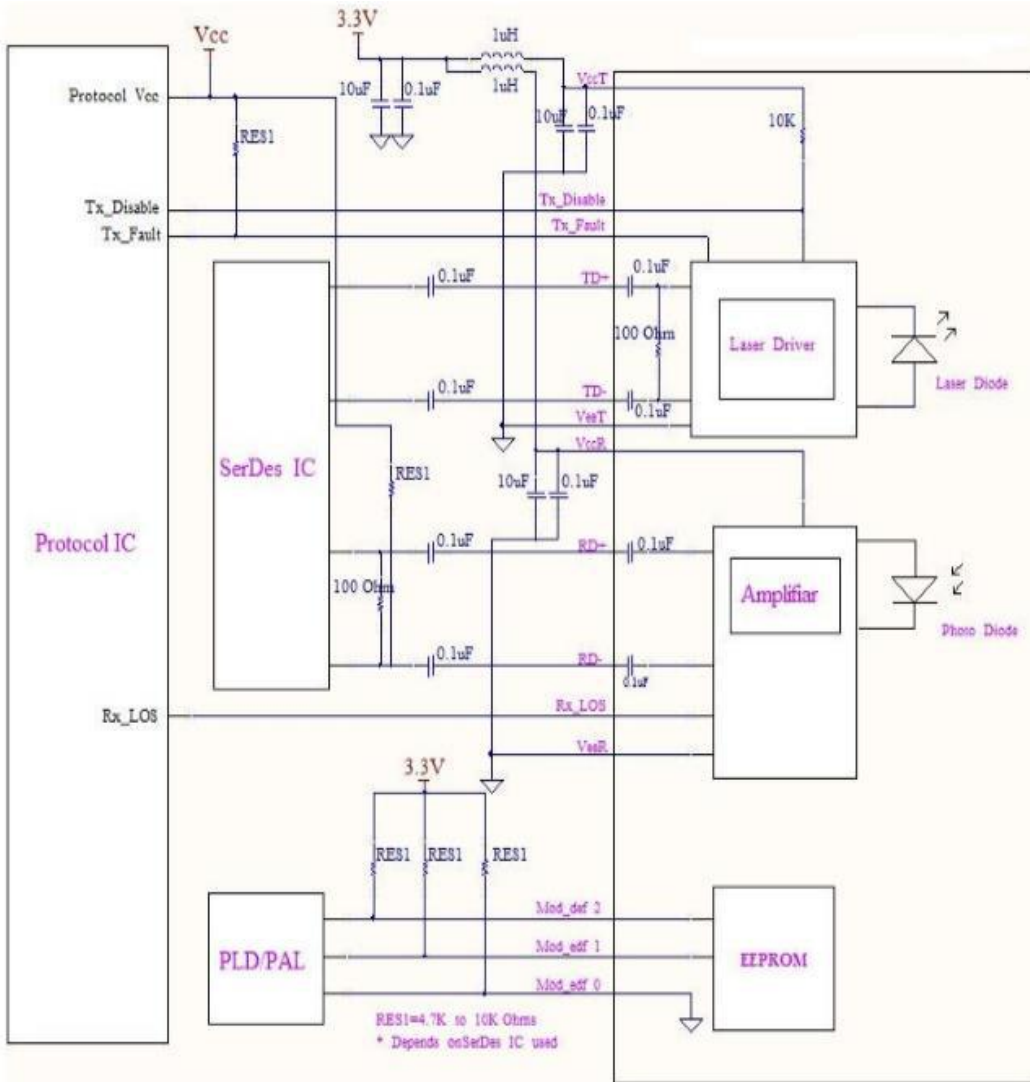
Vcc
3.3V
1uH
1uH
Protocol Vcc
10uF
0.1uF
VccT
10uF
0.1uF
10K
RES1
Tx_Disable
Tx_Disable
Tx_Fault
Tx_Fault
0.1uF
TD+
0.1uF
100 Ohm
Laser Driver
Laser Diode
0.1uF
TD-
0.1uF
VeeT
VccR
SerDes IC
RES1
10uF
0.1uF
Protocol IC
0.1uF
RD+
0.1uF
Amplifiar
100 Ohm
Photo Diode
0.1uF
RD-
0.1uF
Rx_LOS
Rx_LOS
VeeR
3.3V
RES1
RES1
RES1
Mod_def 2
PLD/PAL
Mod_edf 1
EEPROM
Mod_edf 0
RES1=4.7K to 10K Ohms
* Depends onSerDes IC used